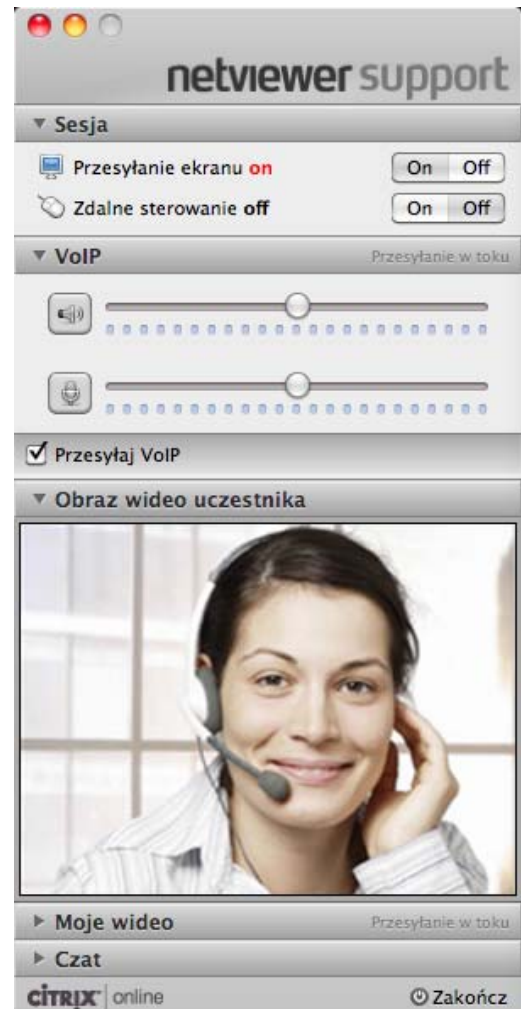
netviewer support

▼ Sesja

Przesyłanie ekranu on On Off

Zdalne sterowanie off On Off

▼ VoIP Przesyłanie w toku

☑ Przesyłaj VoIP

▼ Obraz wideo uczestnika

► Moje wideo Przesyłanie w toku

► Czat

CITRIX online

Zakończ